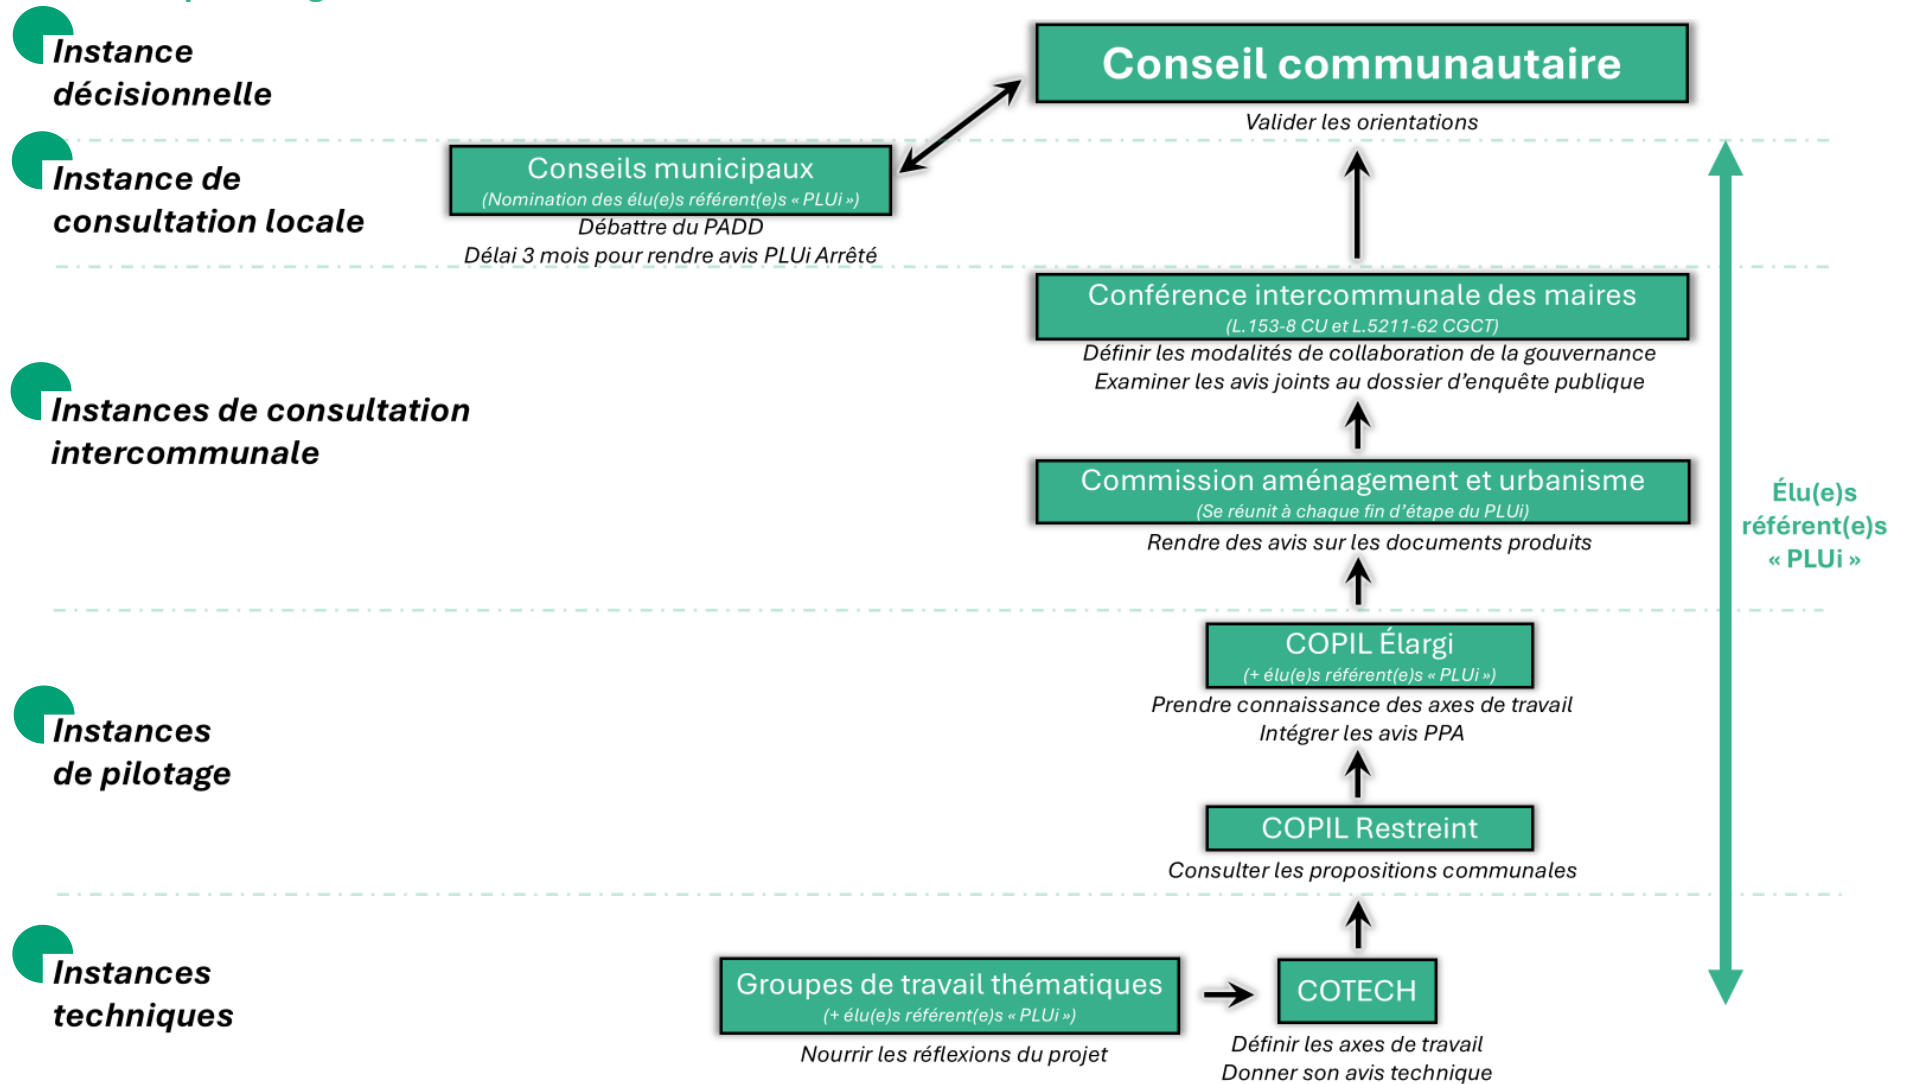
Instance décisionnelle

Conseil communautaire

Valider les orientations

Instance de consultation locale

Conseils municipaux
(Nomination des élu(e)s référent(e)s « PLUi »)
Débattre du PADD
Délai 3 mois pour rendre avis PLUi Arrêté

Instances de consultation intercommunale

Conférence intercommunale des maires
(L.153-8 CU et L.5211-62 CGCT)
Définir les modalités de collaboration de la gouvernance
Examiner les avis joints au dossier d'enquête publique

Commission aménagement et urbanisme
(Se réunit à chaque fin d'étape du PLUi)
Rendre des avis sur les documents produits

Élu(e)s référent(e)s « PLUi »

Instances de pilotage

COPIL Élargi
(+ élu(e)s référent(e)s « PLUi »)
Prendre connaissance des axes de travail
Intégrer les avis PPA

COPIL Restreint
Consulter les propositions communales

Instances techniques

Groupes de travail thématiques
(+ élu(e)s référent(e)s « PLUi »)
Nourrir les réflexions du projet

COTECH
Définir les axes de travail
Donner son avis technique